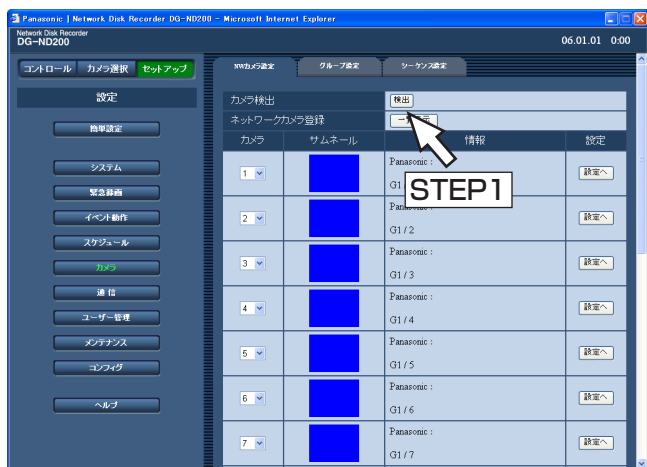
Panasonic | Network Disk Recorder DG-ND200 - Microsoft Internet Explorer

Network Disk Recorder
DG-ND200

06.01.01 0:00

コントロール カメラ選択 セットアップ

設定

簡単設定

システム
緊急録画
イベント動作
スケジュール
カメラ
通信
ユーザー管理
メンテナンス
コンフィグ

ヘルプ

NWカメラ設定 グループ設定 シーケンス設定

カメラ検出 検出

ネットワークカメラ登録 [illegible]

STEP1

| カメラ | サムネール | 情報 | 設定 |
|---|---|---|---|
| 1 | | Panasonic : G1 | 設定へ |
| 2 | | Panasonic : G1 / 2 | 設定へ |
| 3 | | Panasonic : G1 / 3 | 設定へ |
| 4 | | Panasonic : G1 / 4 | 設定へ |
| 5 | | Panasonic : G1 / 5 | 設定へ |
| 6 | | Panasonic : G1 / 6 | 設定へ |
| 7 | | Panasonic : G1 / 7 | 設定へ |